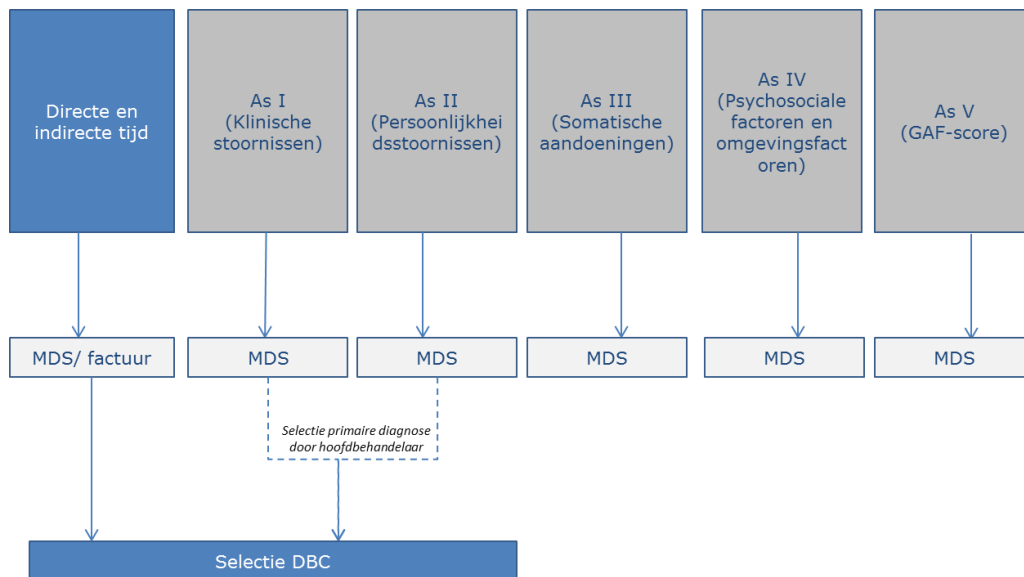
Directe en indirecte tijd

As I (Klinische stoornissen)

As II (Persoonlijkheidsstoornissen)

As III (Somatische aandoeningen)

As IV (Psychosociale factoren en omgevingsfactoren)

As V (GAF-score)

MDS/ factuur

MDS

MDS

MDS

MDS

MDS

Selectie primaire diagnose door hoofdbehandelaar

Selectie DBC